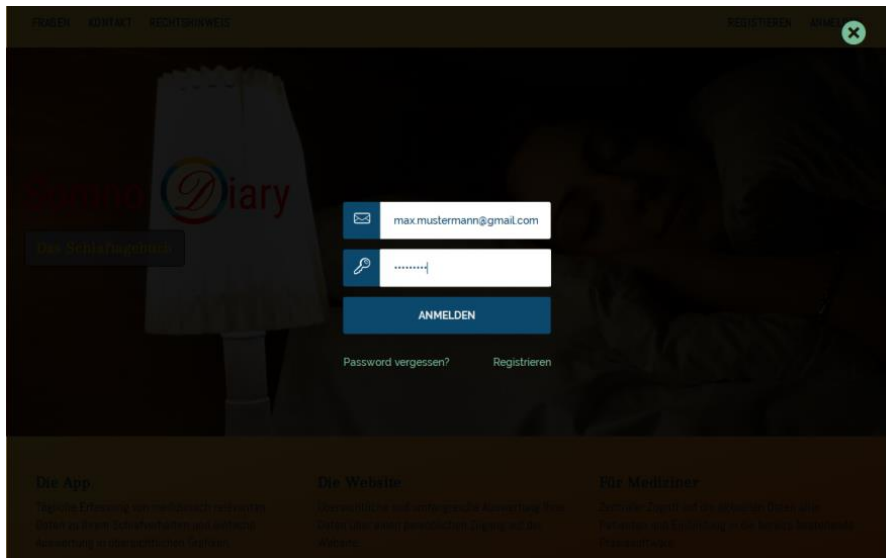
FRAGEN KONTAKT RECHTSHINWEIS

REGISTRIEREN ANMELDEN

Somno Diary

Das Schlaftagebuch

max.mustermann@gmail.com

••••••••••

ANMELDEN

Password vergessen?

Registrieren

Die App

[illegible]

Die Website

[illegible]

Für Mediziner

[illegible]